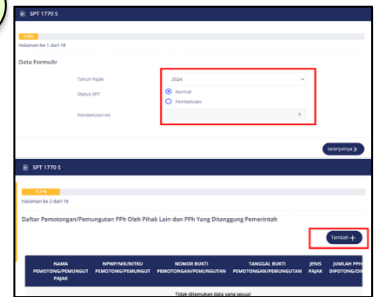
SPT 1770 S

Halaman ke 1 dari 18

Data Formulir

Tahun Pajak 2024

Status SPT Normal Pembetulan

Pembetulan Ke 0

Selanjutnya

SPT 1770 S

Halaman ke 2 dari 18

Daftar Pemotongan/Pemungutan PPh Oleh Pihak Lain dan PPh Yang Ditanggung Pemerintah

Tambah +

| NAMA PEMOTONG/PEMUNGUT PAJAK | NPWP/NIK/NITKU PEMOTONG/PEMUNGUT | NOMOR BUKTI PEMOTONGAN/PEMUNGUTAN | TANGGAL BUKTI PEMOTONGAN/PEMUNGUTAN | JENIS PAJAK | JUMLAH PPH DIPOTONG/DI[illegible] |
|---|---|---|---|---|---|

Tidak ditemukan data yang sesuai